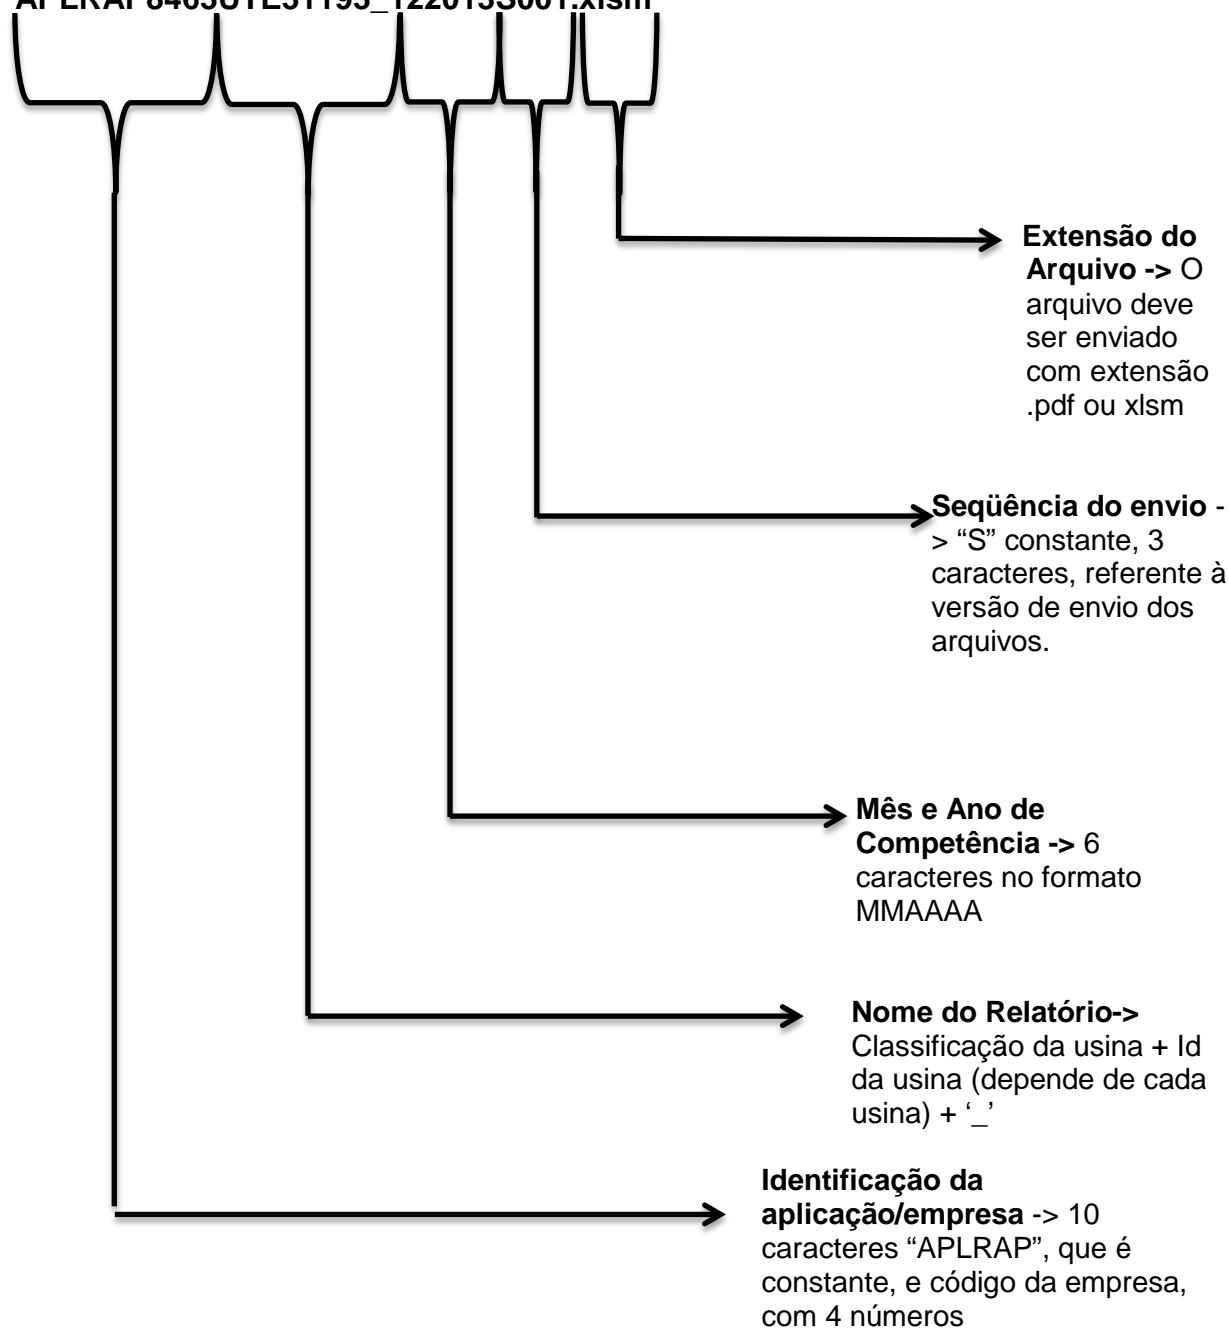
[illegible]_122015S001.xlsm

**Extensão do Arquivo ->** O arquivo deve ser enviado com extensão .pdf ou xlsm

**Seqüência do envio** -> "S" constante, 3 caracteres, referente à versão de envio dos arquivos.

**Mês e Ano de Competência ->** 6 caracteres no formato MMAAAA

**Nome do Relatório->** Classificação da usina + Id da usina (depende de cada usina) + '_'

**Identificação da aplicação/empresa** -> 10 caracteres "APLRAP", que é constante, e código da empresa, com 4 números